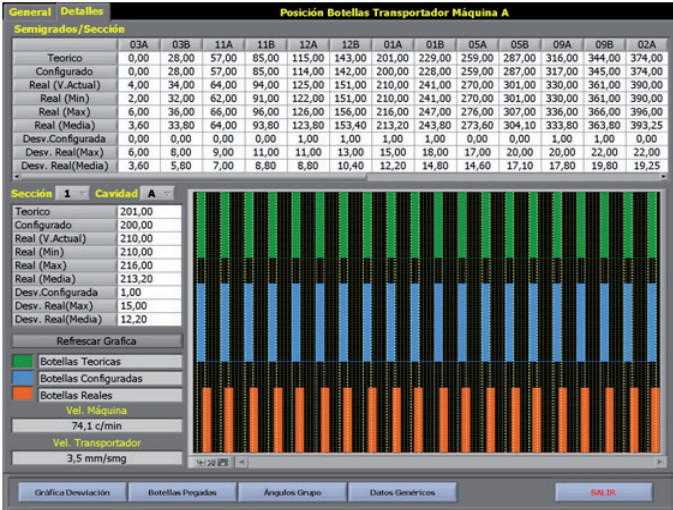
General Detalles
Posición Botellas Transportador Máquina A

Semigrados/Sección

| | 03A | 03B | 11A | 11B | 12A | 12B | 01A | 01B | 05A | 05B | 09A | 09B | 02A |
|---|---|---|---|---|---|---|---|---|---|---|---|---|---|
| Teorico | 0,00 | 28,00 | 57,00 | 85,00 | 115,00 | 143,00 | 201,00 | 229,00 | 259,00 | 287,00 | 316,00 | 344,00 | 374,00 |
| Configurado | 0,00 | 28,00 | 57,00 | 85,00 | 114,00 | 142,00 | 200,00 | 228,00 | 259,00 | 287,00 | 317,00 | 345,00 | 374,00 |
| Real (V.Actual) | 4,00 | 34,00 | 64,00 | 94,00 | 125,00 | 151,00 | 210,00 | 241,00 | 270,00 | 301,00 | 330,00 | 361,00 | 390,00 |
| Real (Min) | 2,00 | 32,00 | 62,00 | 91,00 | 122,00 | 151,00 | 210,00 | 241,00 | 270,00 | 301,00 | 330,00 | 361,00 | 390,00 |
| Real (Max) | 6,00 | 36,00 | 66,00 | 96,00 | 126,00 | 156,00 | 216,00 | 247,00 | 276,00 | 307,00 | 336,00 | 366,00 | 396,00 |
| Real (Media) | 3,60 | 33,80 | 64,00 | 93,80 | 123,80 | 153,40 | 213,20 | 243,80 | 273,60 | 304,10 | 333,80 | 363,80 | 393,25 |
| Desv.Configurada | 0,00 | 0,00 | 0,00 | 0,00 | 1,00 | 1,00 | 1,00 | 1,00 | 0,00 | 0,00 | 1,00 | 1,00 | 0,00 |
| Desv. Real(Max) | 6,00 | 8,00 | 9,00 | 11,00 | 11,00 | 13,00 | 15,00 | 18,00 | 17,00 | 20,00 | 20,00 | 22,00 | 22,00 |
| Desv. Real(Media) | 3,60 | 5,80 | 7,00 | 8,80 | 8,80 | 10,40 | 12,20 | 14,80 | 14,60 | 17,10 | 17,80 | 19,80 | 19,25 |

Sección 1 Cavidad A

| | |
|---|---|
| Teorico | 201,00 |
| Configurado | 200,00 |
| Real (V.Actual) | 210,00 |
| Real (Min) | 210,00 |
| Real (Max) | 216,00 |
| Real (Media) | 213,20 |
| Desv.Configurada | 1,00 |
| Desv. Real(Max) | 15,00 |
| Desv. Real(Media) | 12,20 |

Refrescar Grafica
Botellas Teoricas
Botellas Configuradas
Botellas Reales
Vel. Máquina
74,1 c/min
Vel. Transportador
3,5 mm/smg

Gráfica Desviación
Botellas Pegadas
Ángulos Grupo
Datos Genéricos
SALIR